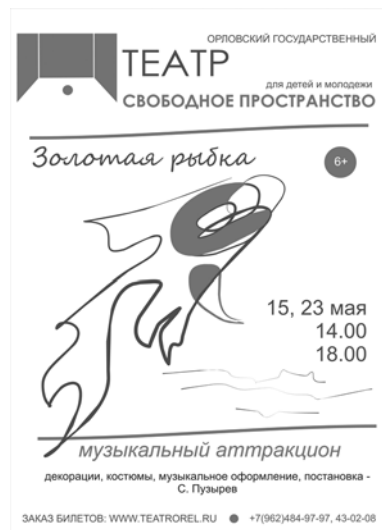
ОРЛОВСКИЙ ГОСУДАРСТВЕННЫЙ
ТЕАТР
для детей и молодежи
СВОБОДНОЕ ПРОСТРАНСТВО

Золотая рыбка

6+

15, 23 мая
14.00
18.00

музыкальный аттракцион

декорации, костюмы, музыкальное оформление, постановка - С. Пузырев

ЗАКАЗ БИЛЕТОВ: WWW.TEATRОREL.RU ● +7(962)484-97-97, 43-02-08